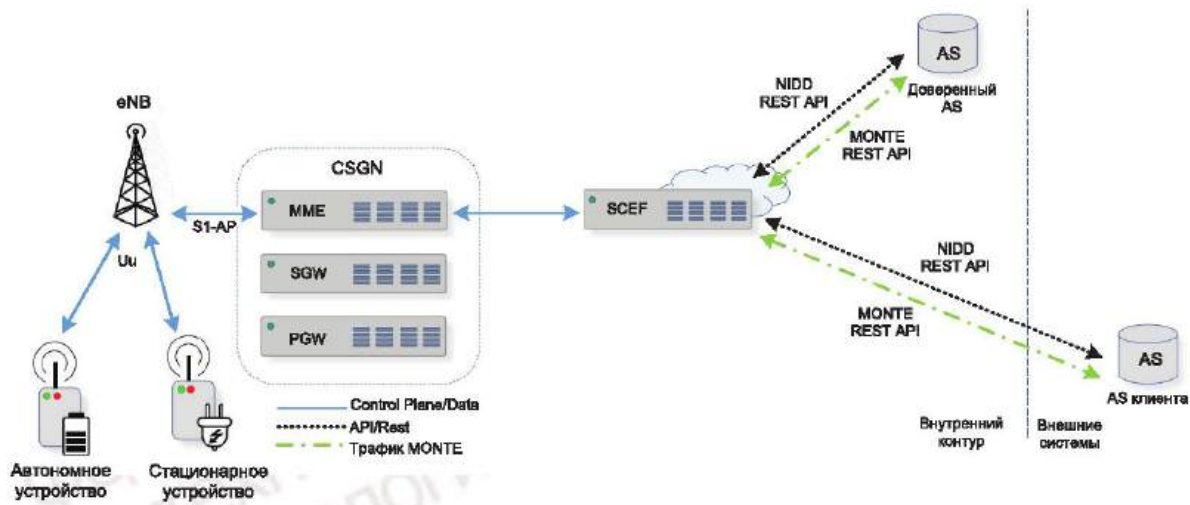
AS

Доверенный AS

NIDD REST API

MONTE REST API

eNB

CSGN

S1-AP

MME

SCEF

Uu

SGW

NIDD REST API

MONTE REST API

PGW

AS

AS клиента

Control Plane/Data

API/Rest

Трафик MONTE

Внутренний контур

Внешние системы

Автономное устройство

Стационарное устройство